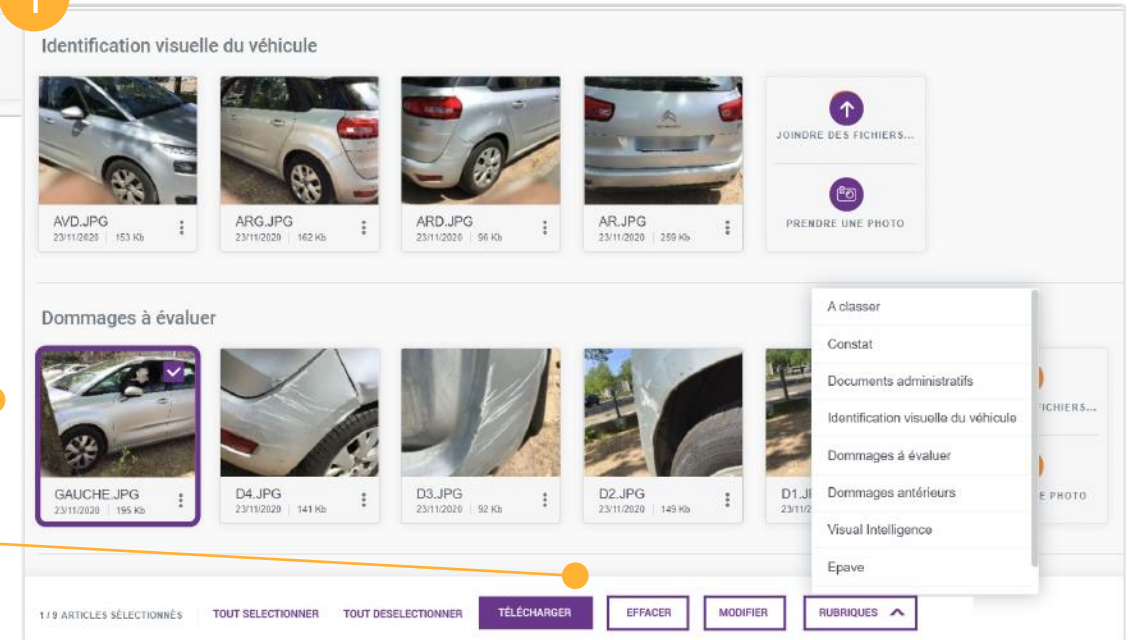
Identification visuelle du véhicule

AVD.JPG
23/11/2020 | 153 Kb

ARG.JPG
23/11/2020 | 162 Kb

ARD.JPG
23/11/2020 | 96 Kb

AR.JPG
23/11/2020 | 259 Kb

JOINDRE DES FICHIERS...

PRENDRE UNE PHOTO

Dommages à évaluer

GAUCHE.JPG
23/11/2020 | 195 Kb

D4.JPG
23/11/2020 | 141 Kb

D3.JPG
23/11/2020 | 92 Kb

D2.JPG
23/11/2020 | 149 Kb

D1.J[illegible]
23/11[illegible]

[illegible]FICHIERS...

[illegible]E PHOTO

A classer
Constat
Documents administratifs
Identification visuelle du véhicule
Dommages à évaluer
Dommages antérieurs
Visual Intelligence
Epave

1 / 9 ARTICLES SÉLECTIONNÉS
TOUT SELECTIONNER
TOUT DESELECTIONNER
TÉLÉCHARGER
EFFACER
MODIFIER
RUBRIQUES